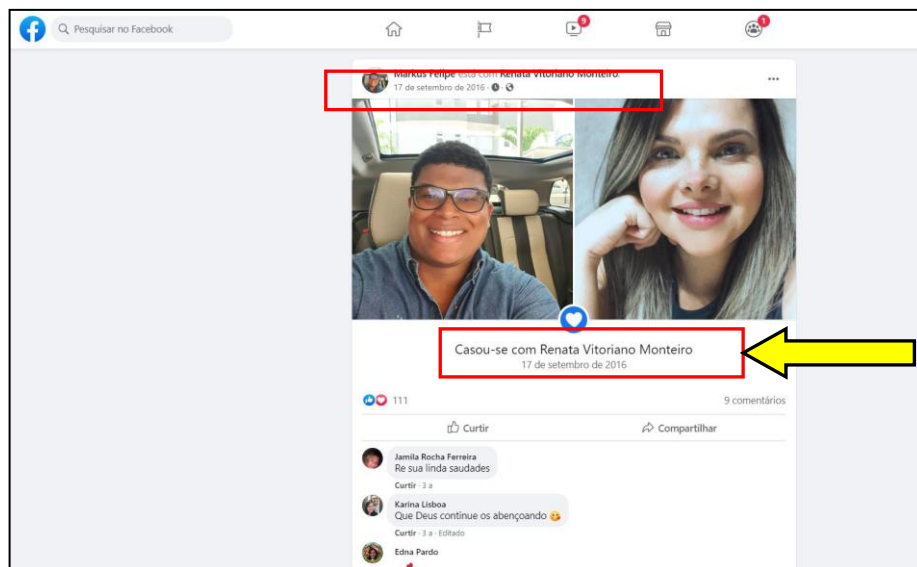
Pesquisar no Facebook

9

1

Markus Felipe está com Renata Vitoriano Monteiro.
17 de setembro de 2016 ·

...

Casou-se com Renata Vitoriano Monteiro
17 de setembro de 2016

111

9 comentários

Curtir

Compartilhar

Jamila Rocha Ferreira
Re sua linda saudades
Curtir · 3 a

Karina Lisboa
Que Deus continue os abençoando
Curtir · 3 a · Editado

Edna Pardo